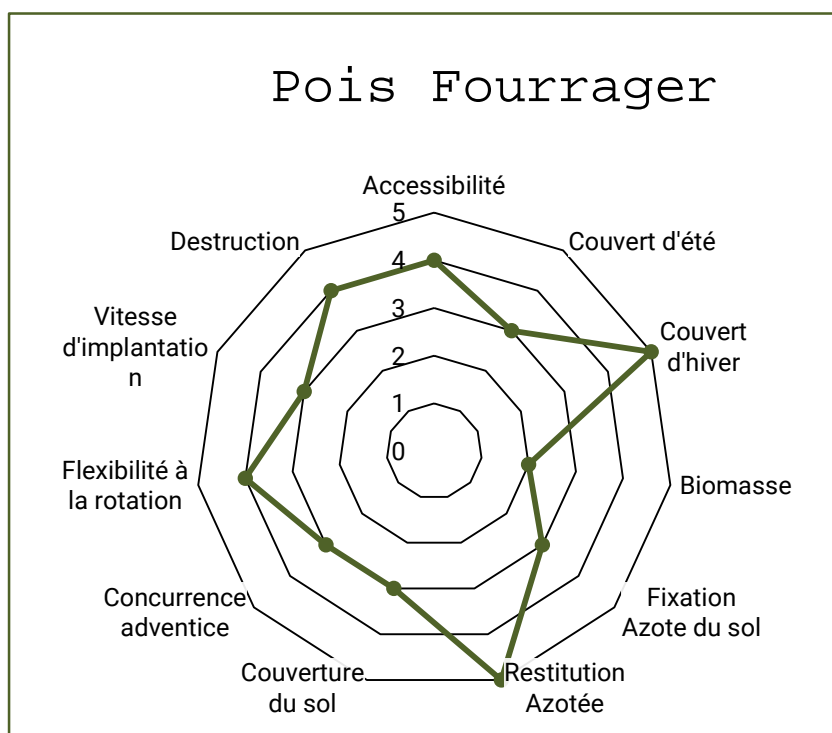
Pois Fourrager

Accessibilité
Couvert d'été
Couvert d'hiver
Biomasse
Fixation Azote du sol
Restitution Azotée
Couverture du sol
Concurrence adventice
Flexibilité à la rotation
Vitesse d'implantation
Destruction

5
4
3
2
1
0